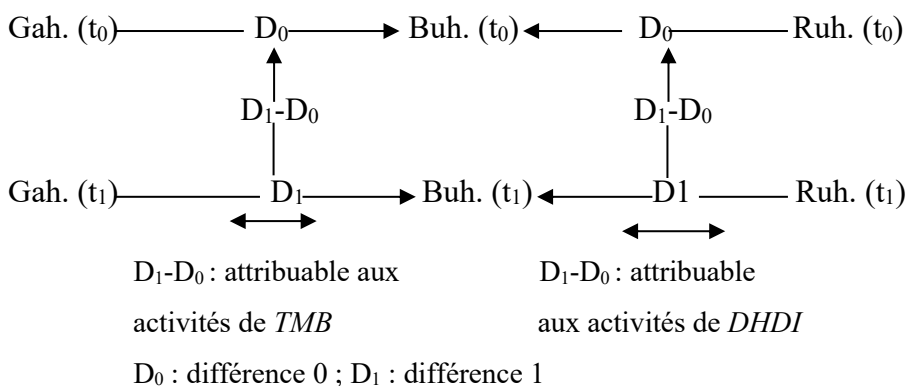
Gah. ($t_0$) $D_0$ Buh. ($t_0$) $D_0$ Ruh. ($t_0$)

$D_1$-$D_0$ $D_1$-$D_0$

Gah. ($t_1$) $D_1$ Buh. ($t_1$) D1 Ruh. ($t_1$)

$D_1$-$D_0$ : attribuable aux activités de *TMB*

$D_1$-$D_0$ : attribuable aux activités de *DHDI*

$D_0$ : différence 0 ; $D_1$ : différence 1